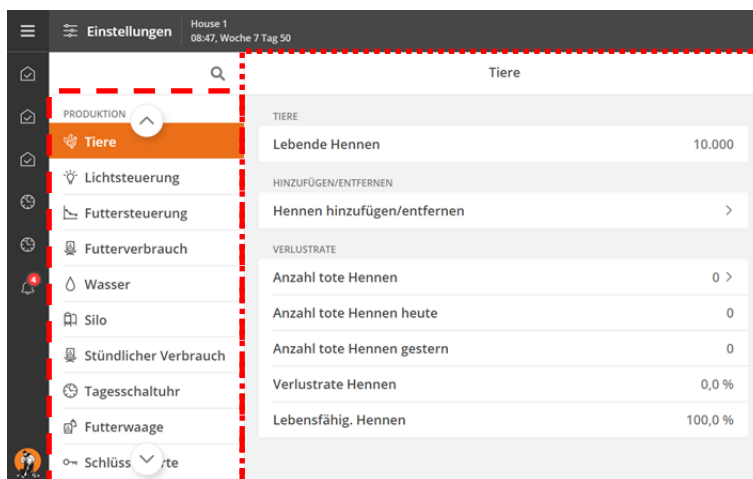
Einstellungen House 1
08:47, Woche 7 Tag 50

4

PRODUKTION

Tiere

Lichtsteuerung

Futtersteuerung

Futterverbrauch

Wasser

Silo

Stündlicher Verbrauch

Tagesschaltuhr

Futterwaage

Schlüss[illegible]rte

Tiere

TIERE

| Lebende Hennen | 10.000 |
|---|---|

HINZUFÜGEN/ENTFERNEN

Hennen hinzufügen/entfernen >

VERLUSTRATE

| Anzahl tote Hennen | 0 > |
|---|---|
| Anzahl tote Hennen heute | 0 |
| Anzahl tote Hennen gestern | 0 |
| Verlustrate Hennen | 0,0 % |
| Lebensfähig. Hennen | 100,0 % |